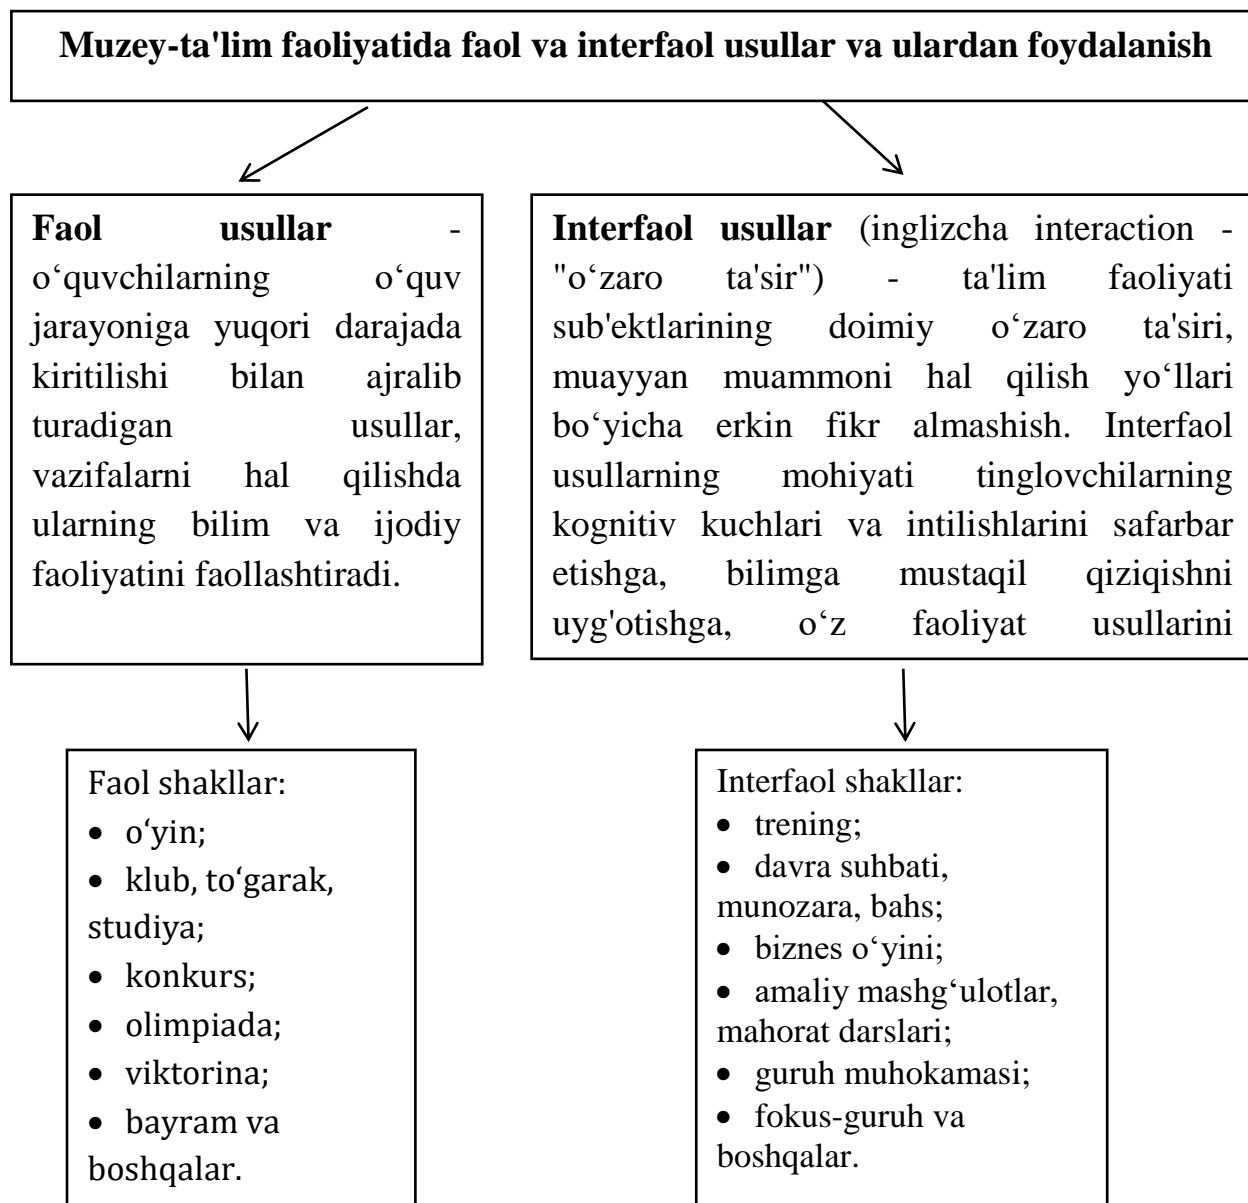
**Muzey-ta'lim faoliyatida faol va interfaol usullar va ulardan foydalanish**

**Faol usullar** - o‘quvchilarning o‘quv jarayoniga yuqori darajada kiritilishi bilan ajralib turadigan usullar, vazifalarni hal qilishda ularning bilim va ijodiy faoliyatini faollashtiradi.

Faol shakllar:
- o‘yin;
- klub, to‘garak, studiya;
- konkurs;
- olimpiada;
- viktorina;
- bayram va boshqalar.

**Interfaol usullar** (inglizcha interaction - "o‘zaro ta'sir") - ta'lim faoliyati sub'ektlarining doimiy o‘zaro ta'siri, muayyan muammoni hal qilish yo‘llari bo‘yicha erkin fikr almashish. Interfaol usullarning mohiyati tinglovchilarning kognitiv kuchlari va intilishlarini safarbar etishga, bilimga mustaqil qiziqishni uyg'otishga, o‘z faoliyat usullarini

Interfaol shakllar:
- trening;
- davra suhbati, munozara, bahs;
- biznes o‘yini;
- amaliy mashg‘ulotlar, mahorat darslari;
- guruh muhokamasi;
- fokus-guruh va boshqalar.